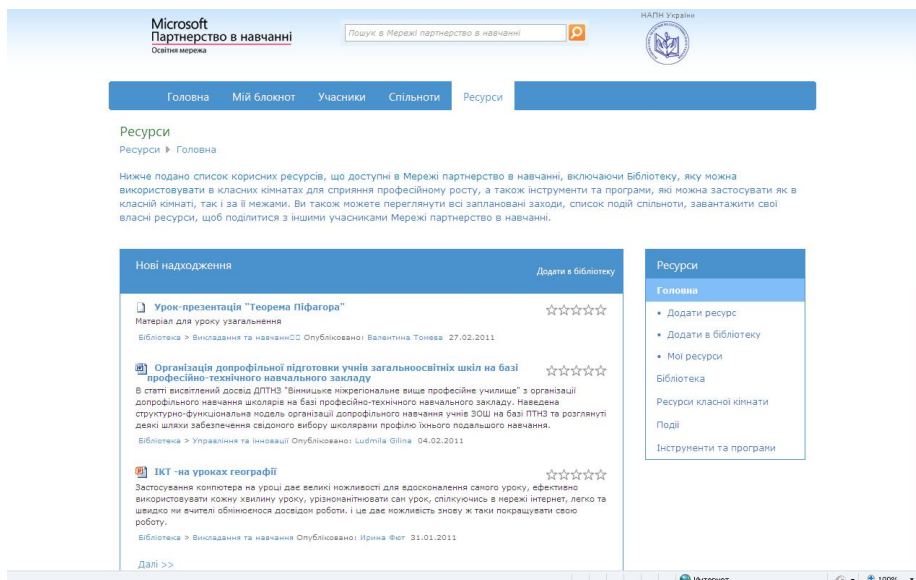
Microsoft
Партнерство в навчанні
Освітня мережа

Пошук в Мережі партнерство в навчанні

НАПН України

Головна Мій блокнот Учасники Спільноти Ресурси

Ресурси
Ресурси ▸ Головна

Нижче подано список корисних ресурсів, що доступні в Мережі партнерство в навчанні, включаючи Бібліотеку, яку можна використовувати в класних кімнатах для сприяння професійному росту, а також інструменти та програми, які можна застосувати як в класній кімнаті, так і за її межами. Ви також можете переглянути всі заплановані заходи, список подій спільноти, завантажити свої власні ресурси, щоб поділитися з іншими учасниками Мережі партнерство в навчанні.

Нові надходження
Додати в бібліотеку

Урок-презентація "Теорема Піфагора"
Матеріал для уроку узагальнення
Бібліотека > Викладання та навчання Опубліковано: Валентина Томева 27.02.2011

Організація допрофільної підготовки учнів загальноосвітніх шкіл на базі професійно-технічного навчального закладу
В статті висвітлений досвід ДПТНЗ "Вінницьке міжрегіональне вище професійне училище" з організації допрофільного навчання школярів на базі професійно-технічного навчального закладу. Наведена структурно-функціональна модель організації допрофільного навчання учнів ЗОШ на базі ПТНЗ та розглянуті деякі шляхи забезпечення свідомого вибору школярами профілю їхнього подальшого навчання.
Бібліотека > Управління та інновації Опубліковано: Ludmila Gilina 04.02.2011

ІКТ -на уроках географії
Застосування комп'ютера на уроці дає великі можливості для вдосконалення самого уроку, ефективно використовувати кожну хвилину уроку, урізноманітнювати сам урок, спілкуючись в мережі інтернет, легко та швидко ми вчителі обмінюємося досвідом роботи. і це дає можливість знову ж таки покращувати свою роботу.
Бібліотека > Викладання та навчання Опубліковано: Ирина Фют 31.01.2011

Далі >>

Ресурси
Головна
• Додати ресурс
• Додати в бібліотеку
• Мої ресурси
Бібліотека
Ресурси класної кімнати
Події
Інструменти та програми

Интернет
100%